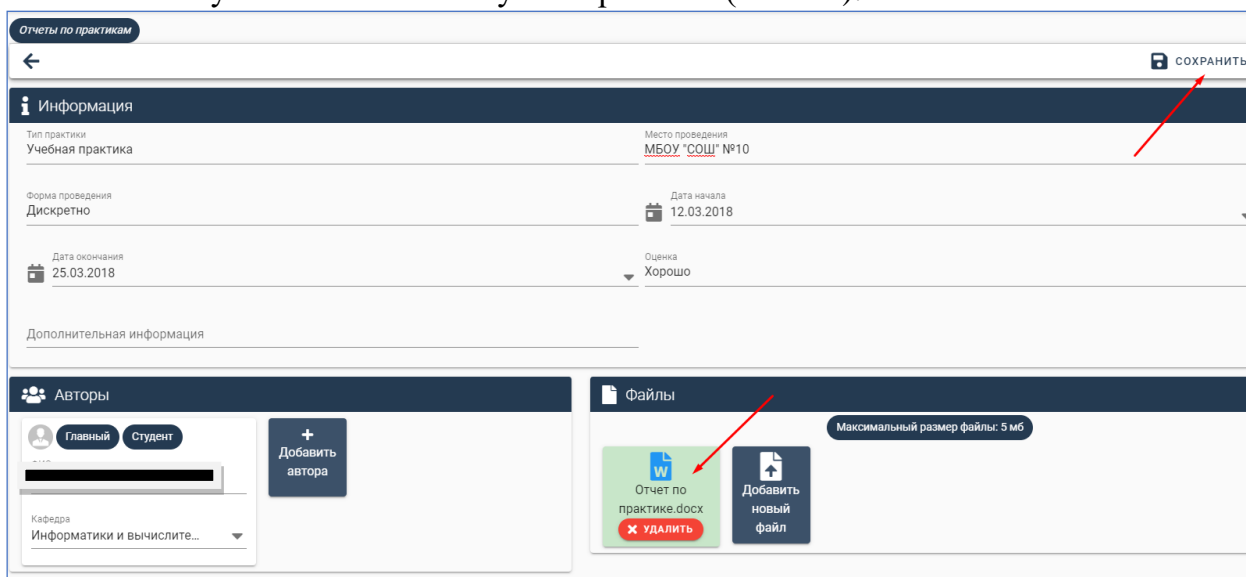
Отчеты по практикам

СОХРАНИТЬ

Информация

Тип практики
Учебная практика

Место проведения
МБОУ "СОШ" №10

Форма проведения
Дискретно

Дата начала
12.03.2018

Дата окончания
25.03.2018

Оценка
Хорошо

Дополнительная информация

Авторы

Главный Студент

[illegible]

Кафедра
Информатики и вычислите...

+ Добавить автора

Файлы

Максимальный размер файлы: 5 мб

W
Отчет по практике.docx
✖ УДАЛИТЬ

Добавить новый файл